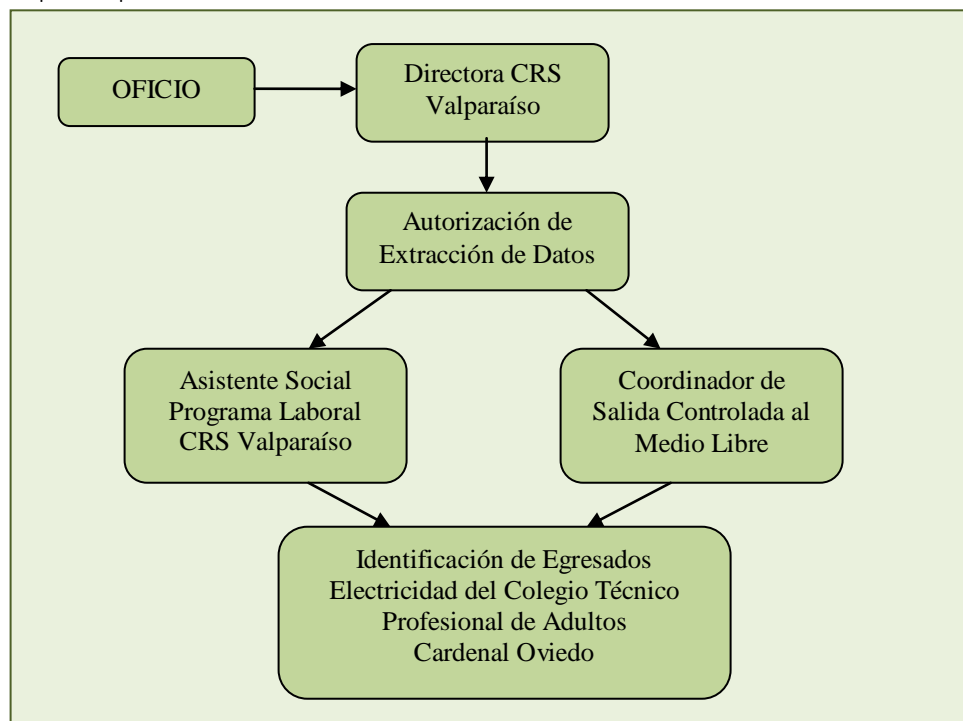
OFICIO

Directora CRS Valparaíso

Autorización de Extracción de Datos

Asistente Social Programa Laboral CRS Valparaíso

Coordinador de Salida Controlada al Medio Libre

Identificación de Egresados Electricidad del Colegio Técnico Profesional de Adultos Cardenal Oviedo